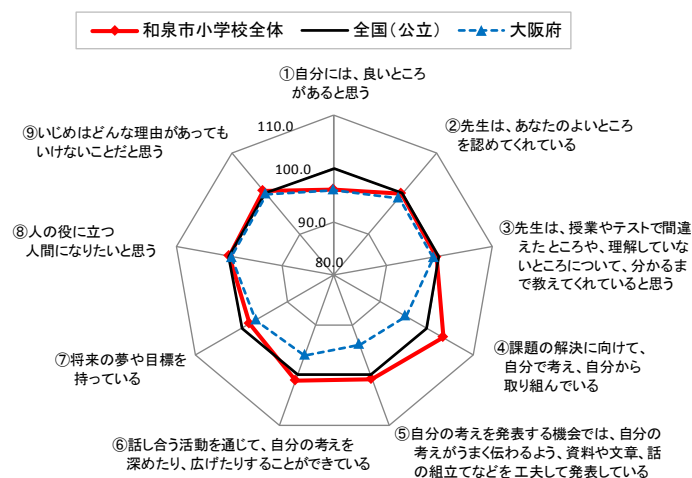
和泉市小学校全体　全国（公立）　大阪府

①自分には、良いところがあると思う

②先生は、あなたのよいところを認めてくれている

③先生は、授業やテストで間違えたところや、理解していないところについて、分かるまで教えてくれていると思う

④課題の解決に向けて、自分で考え、自分から取り組んでいる

⑤自分の考えを発表する機会では、自分の考えがうまく伝わるよう、資料や文章、話の組立てなどを工夫して発表している

⑥話し合う活動を通じて、自分の考えを深めたり、広げたりすることができている

⑦将来の夢や目標を持っている

⑧人の役に立つ人間になりたいと思う

⑨いじめはどんな理由があってもいけないことだと思う

110.0
100.0
90.0
80.0